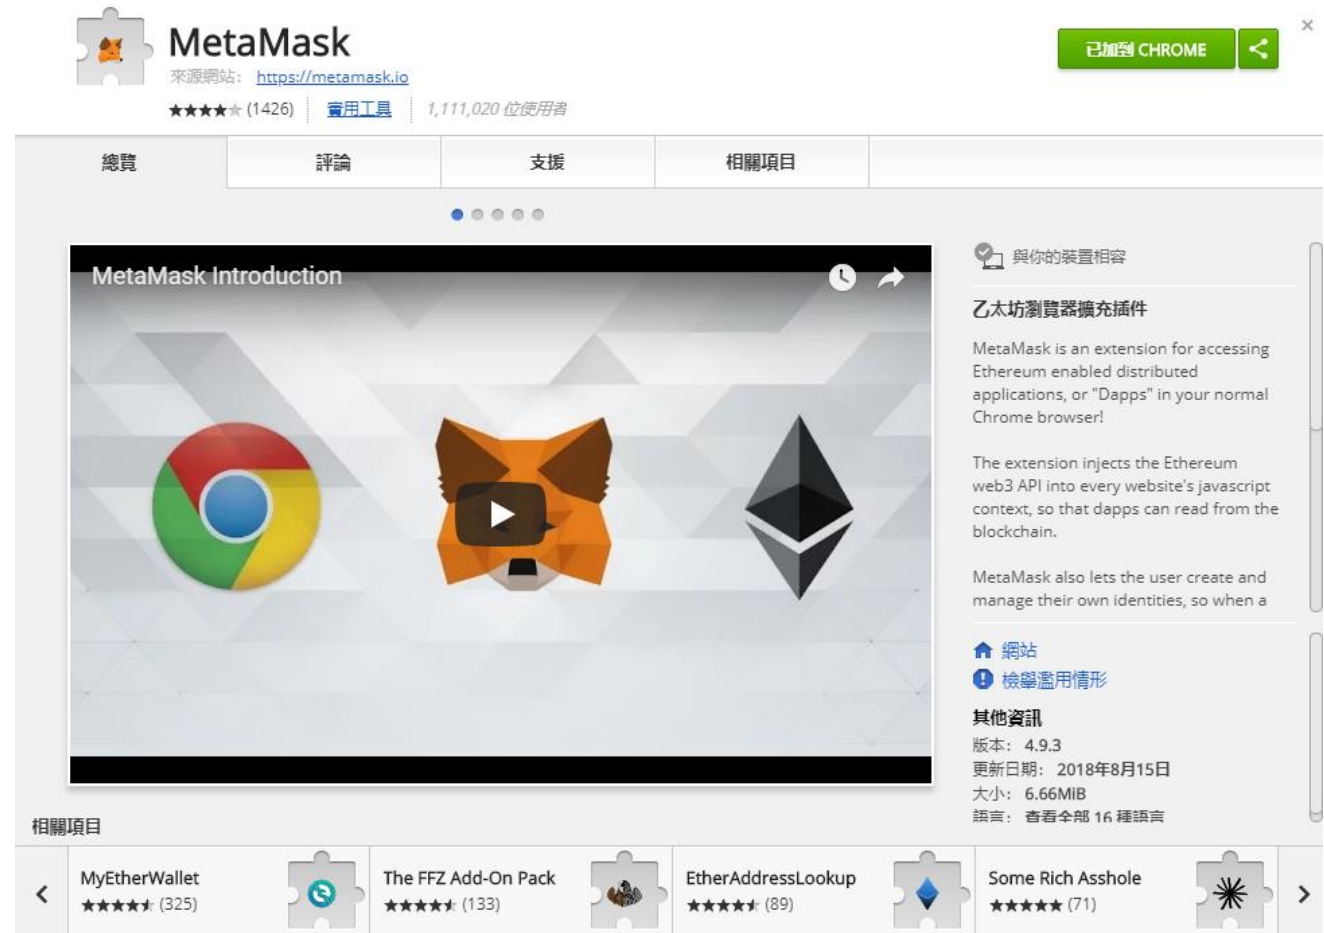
MetaMask
來源網站: https://metamask.io
★★★★★ (1426) | 實用工具 | 1,111,020 位使用者

已加到 CHROME

×

總覽 | 評論 | 支援 | 相關項目

MetaMask Introduction

與你的裝置相容

乙太坊瀏覽器擴充插件

MetaMask is an extension for accessing Ethereum enabled distributed applications, or "Dapps" in your normal Chrome browser!

The extension injects the Ethereum web3 API into every website's javascript context, so that dapps can read from the blockchain.

MetaMask also lets the user create and manage their own identities, so when a

網站
檢舉濫用情形

其他資訊
版本: 4.9.3
更新日期: 2018年8月15日
大小: 6.66MiB
語言: 查看全部 16 種語言

相關項目

MyEtherWallet ★★★★★ (325)
The FFZ Add-On Pack ★★★★★ (133)
EtherAddressLookup ★★★★★ (89)
Some Rich Asshole ★★★★★ (71)